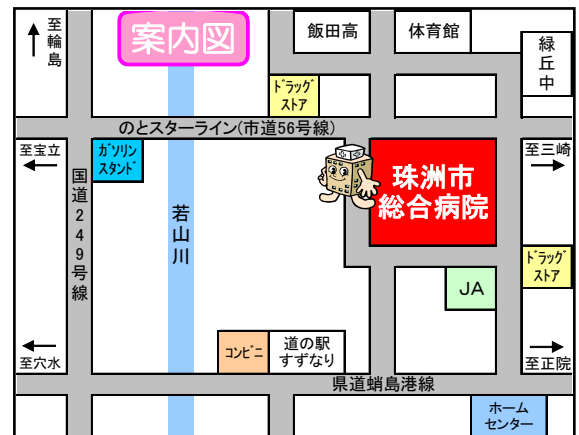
至輪島

案内図

飯田高

体育館

緑丘中

ドラッグストア

のとスターライン(市道56号線)

至宝立

ガソリンスタンド

国道249号線

若山川

珠洲市総合病院

至三崎

ドラッグストア

JA

至穴水

コンビニ

道の駅すずなり

至正院

県道蛸島港線

ホームセンター